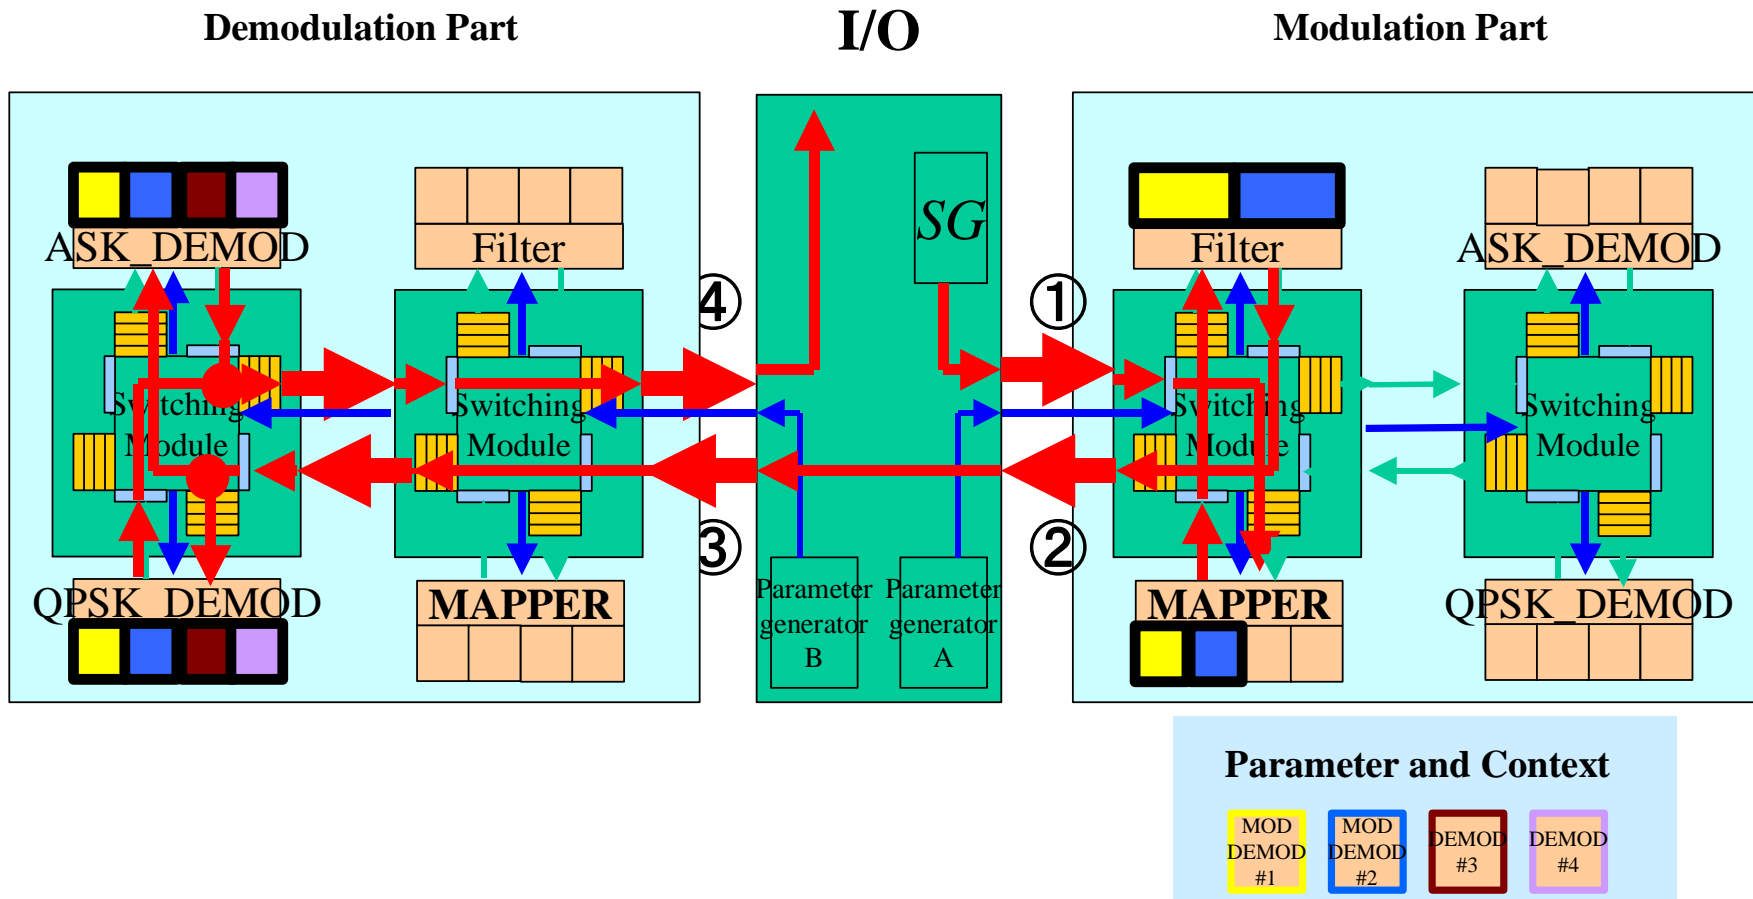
Demodulation Part

I/O

Modulation Part

ASK_DEMOD

Filter

Switching Module

Switching Module

QPSK_DEMOD

MAPPER

④

③

SG

Parameter generator B

Parameter generator A

①

②

Filter

ASK_DEMOD

Switching Module

Switching Module

MAPPER

QPSK_DEMOD

Parameter and Context

MOD DEMOD #1

MOD DEMOD #2

DEMOD #3

DEMOD #4